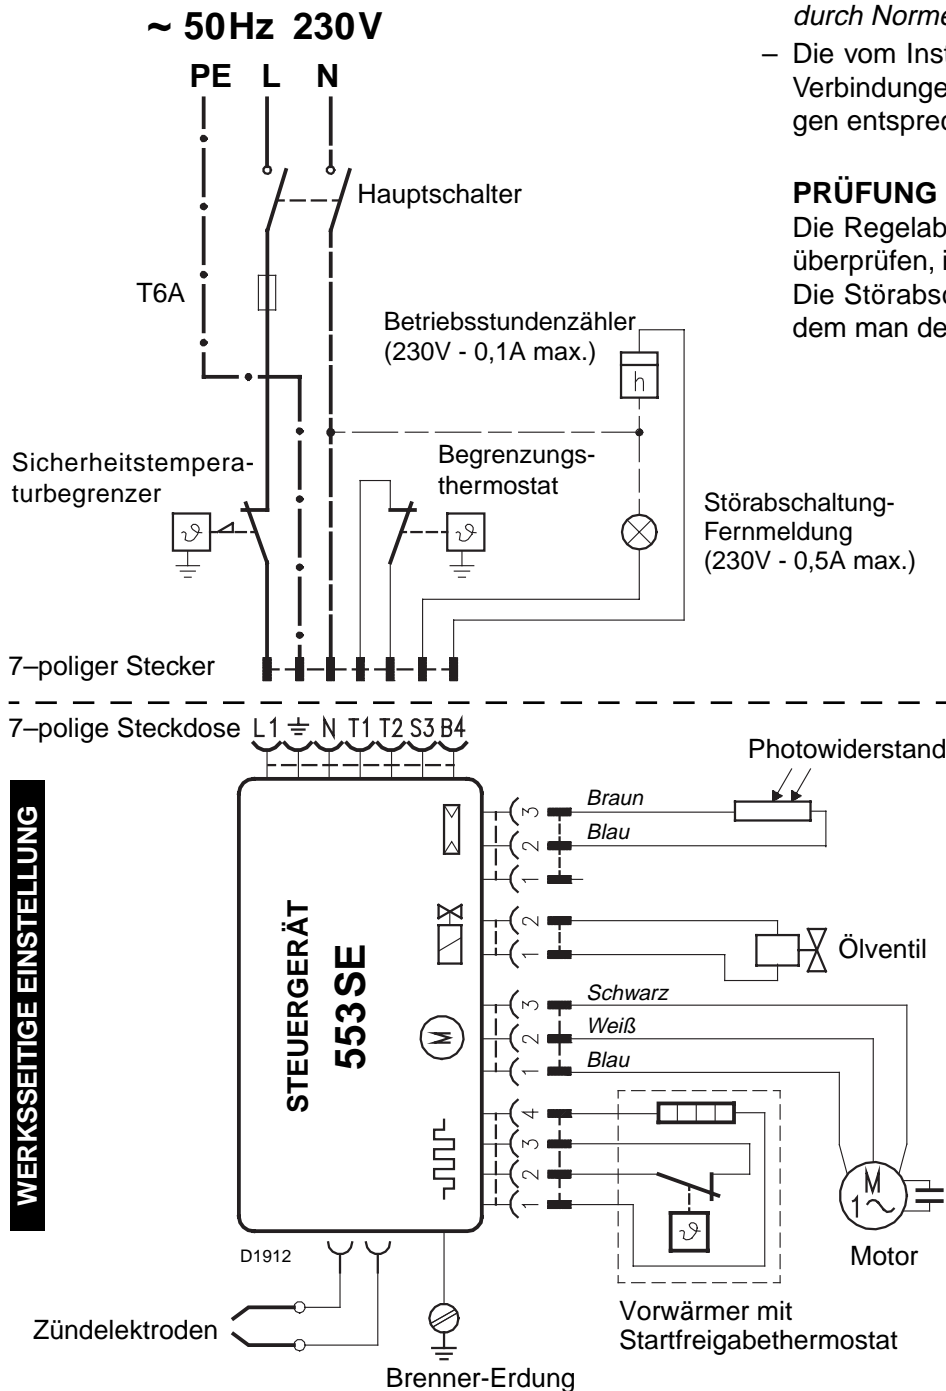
~ 50Hz 230V

PE L N

Hauptschalter

T6A

Betriebsstundenzähler (230V - 0,1A max.)

h

Sicherheitstemperaturbegrenzer

Begrenzungsthermostat

Störabschaltung-Fernmeldung (230V - 0,5A max.)

7–poliger Stecker

7–polige Steckdose L1 ⏚ N T1 T2 S3 B4

durch Norme

– Die vom Inst Verbindunge gen entsprec

PRÜFUNG

Die Regelab überprüfen, i Die Störabsc dem man de

WERKSSEITIGE EINSTELLUNG

STEUERGERÄT

553SE

Photowiderstand

3 Braun

2 Blau

1

2

1

Ölventil

3 Schwarz

2 Weiß

1 Blau

4

3

2

1

M

1~

Motor

D1912

Vorwärmer mit Startfreigabethermostat

Zündelektroden

Brenner-Erdung